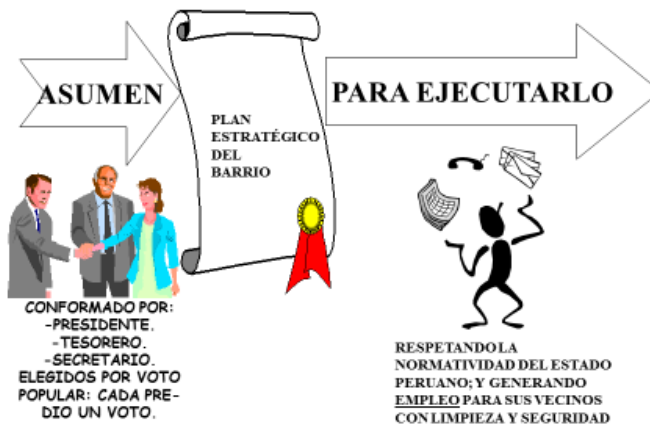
ASUMEN

PLAN ESTRATÉGICO DEL BARRIO

PARA EJECUTARLO

CONFORMADO POR:
-PRESIDENTE.
-TESORERO.
-SECRETARIO.
ELEGIDOS POR VOTO POPULAR: CADA PREDIO UN VOTO.

RESPETANDO LA NORMATIVIDAD DEL ESTADO PERUANO; Y GENERANDO EMPLEO PARA SUS VECINOS CON LIMPIEZA Y SEGURIDAD